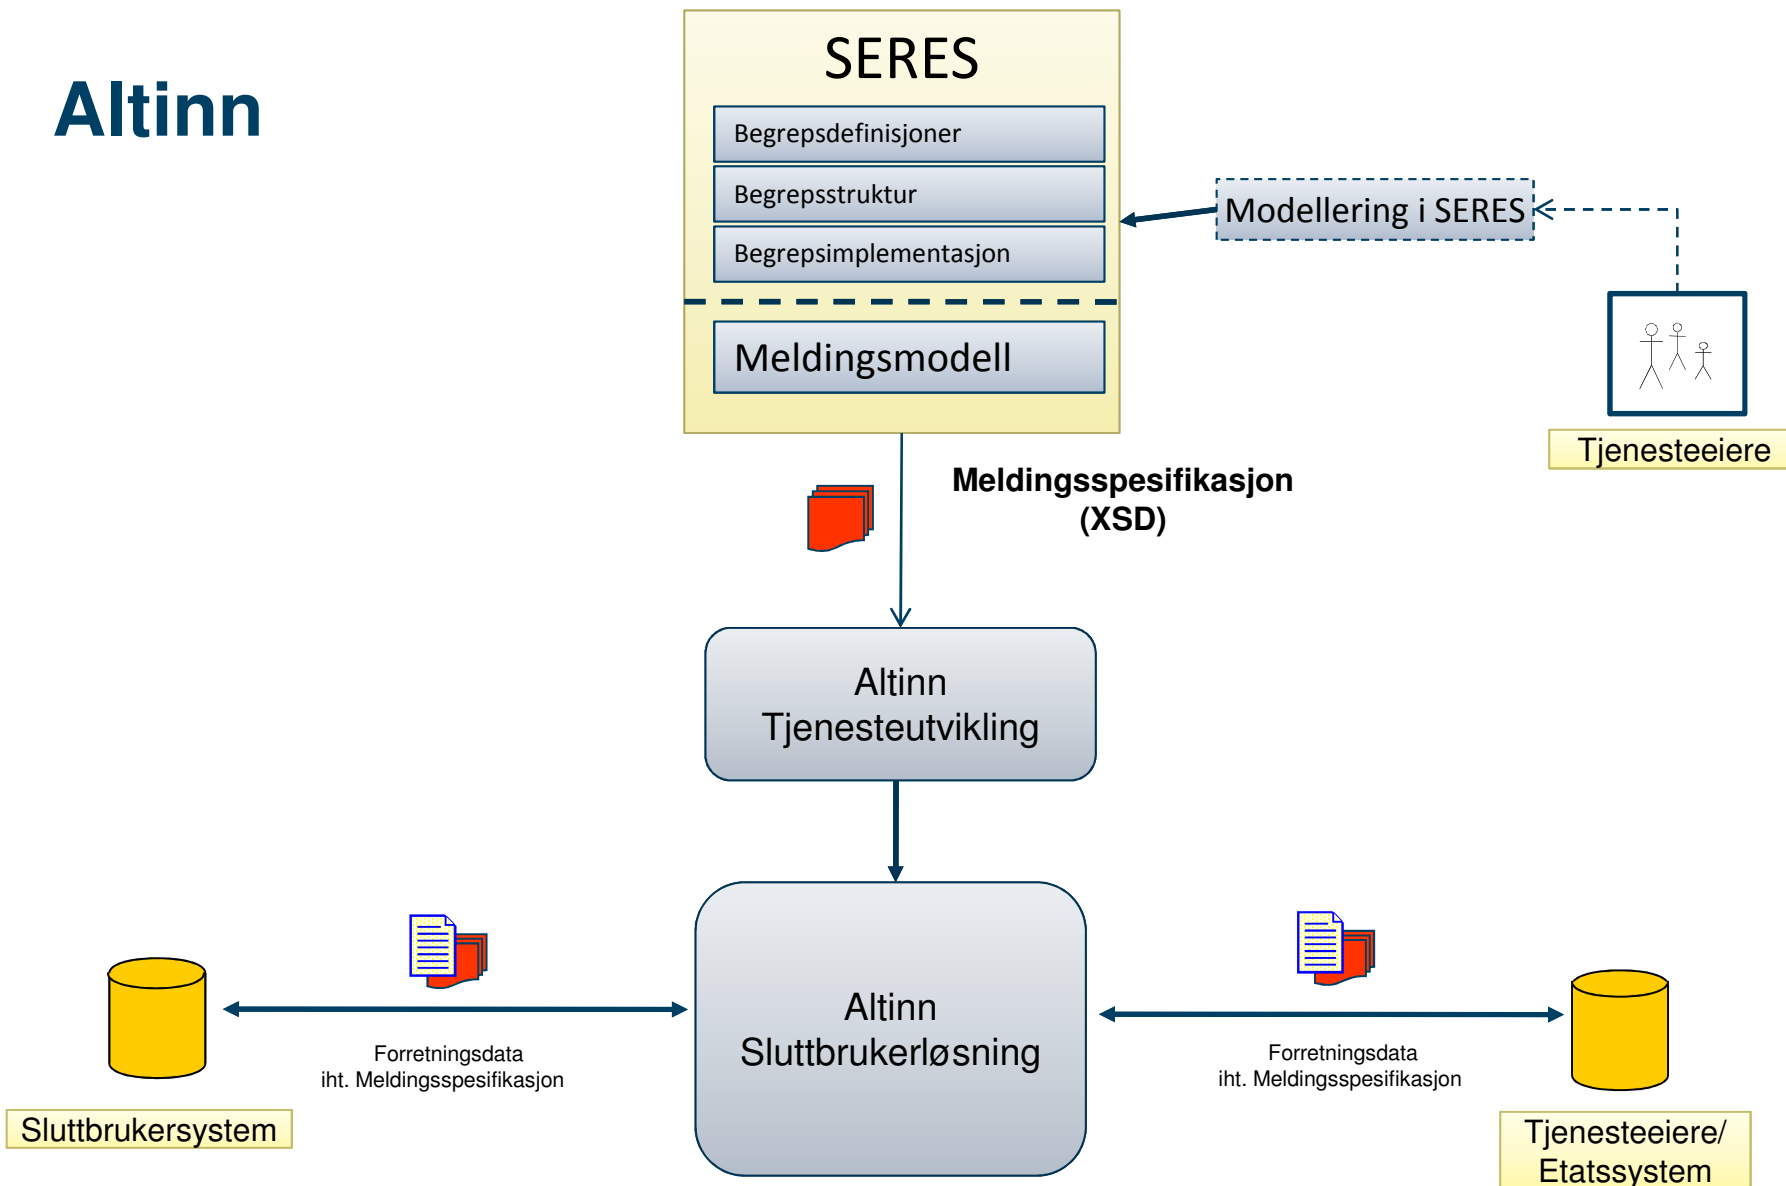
Altinn

SERES

Begrepsdefinisjoner

Begrepsstruktur

Begrepsimplementasjon

Meldingsmodell

Modellering i SERES

Tjenesteeiere

Meldingsspesifikasjon (XSD)

Altinn Tjenesteutvikling

Altinn Sluttbrukerløsning

Forretningsdata iht. Meldingsspesifikasjon

Forretningsdata iht. Meldingsspesifikasjon

Sluttbrukersystem

Tjenesteeiere/ Etatssystem